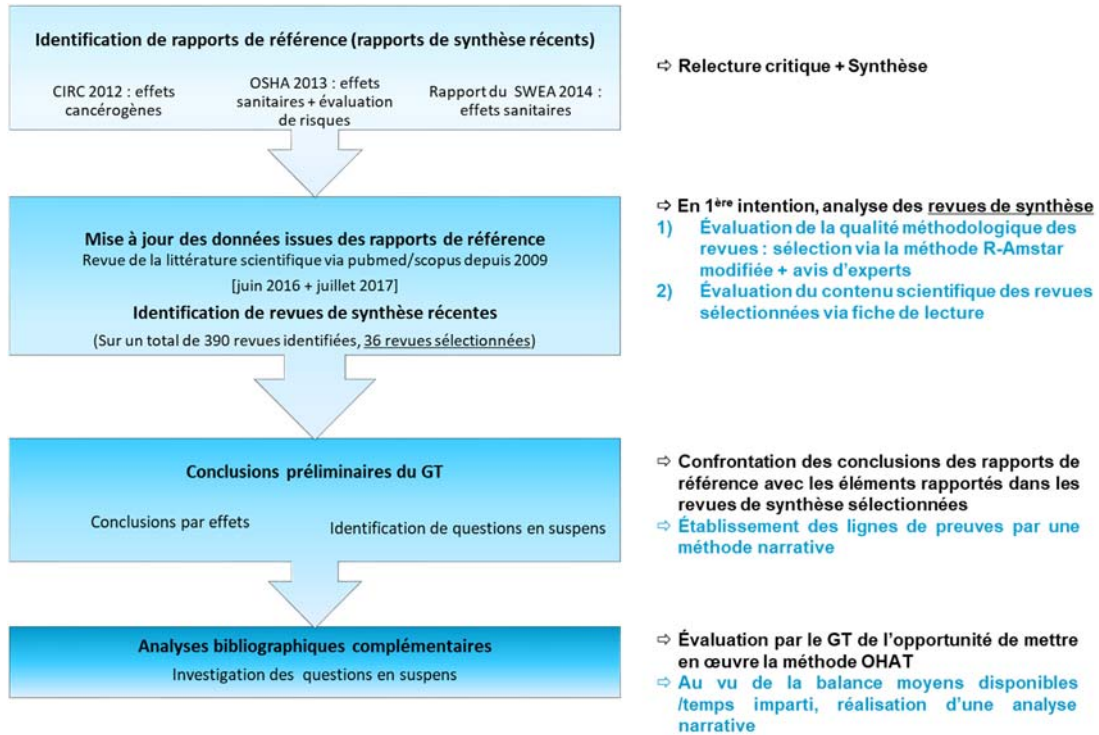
Identification de rapports de référence (rapports de synthèse récents)

CIRC 2012 : effets cancérogènes

OSHA 2013 : effets sanitaires + évaluation de risques

Rapport du SWEA 2014 : effets sanitaires

⇨ Relecture critique + Synthèse

Mise à jour des données issues des rapports de référence
Revue de la littérature scientifique via pubmed/scopus depuis 2009
[juin 2016 + juillet 2017]

Identification de revues de synthèse récentes
(Sur un total de 390 revues identifiées, 36 revues sélectionnées)

⇨ En 1ère intention, analyse des revues de synthèse
1) Évaluation de la qualité méthodologique des revues : sélection via la méthode R-Amstar modifiée + avis d'experts
2) Évaluation du contenu scientifique des revues sélectionnées via fiche de lecture

Conclusions préliminaires du GT

Conclusions par effets

Identification de questions en suspens

⇨ Confrontation des conclusions des rapports de référence avec les éléments rapportés dans les revues de synthèse sélectionnées
⇨ Établissement des lignes de preuves par une méthode narrative

Analyses bibliographiques complémentaires
Investigation des questions en suspens

⇨ Évaluation par le GT de l'opportunité de mettre en œuvre la méthode OHAT
⇨ Au vu de la balance moyens disponibles /temps imparti, réalisation d'une analyse narrative